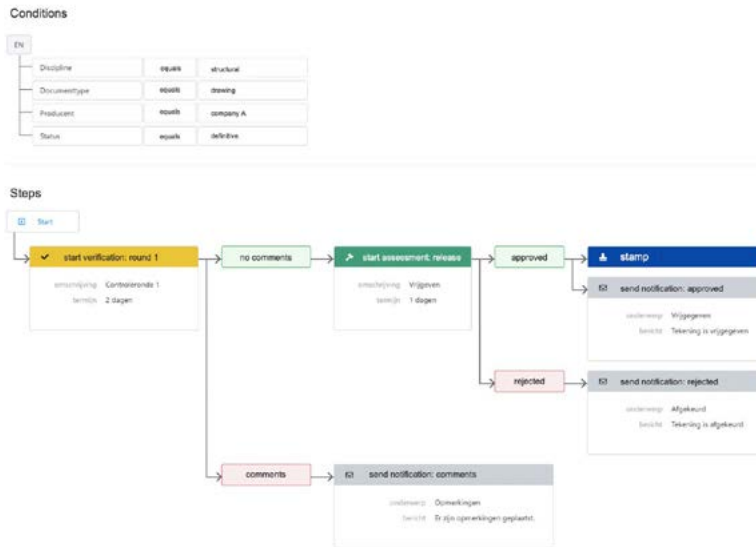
Conditions

EN

| | | |
|---|---|---|
| Discipline | equals | structural |
| Documenttype | equals | drawing |
| Producent | equals | company A |
| Status | equals | definitive |

Steps

Start

start verification: round 1
omschrijving Controleronde 1
termijn 2 dagen

no comments

start assessment: release
omschrijving Vrijgeven
termijn 1 dagen

approved

stamp

send notification: approved
onderwerp Vrijgegeven
bericht Tekening is vrijgegeven

rejected

send notification: rejected
onderwerp Afgekeurd
bericht Tekening is afgekeurd

comments

send notification: comments
onderwerp Opmerkingen
bericht Er zijn opmerkingen geplaatst.